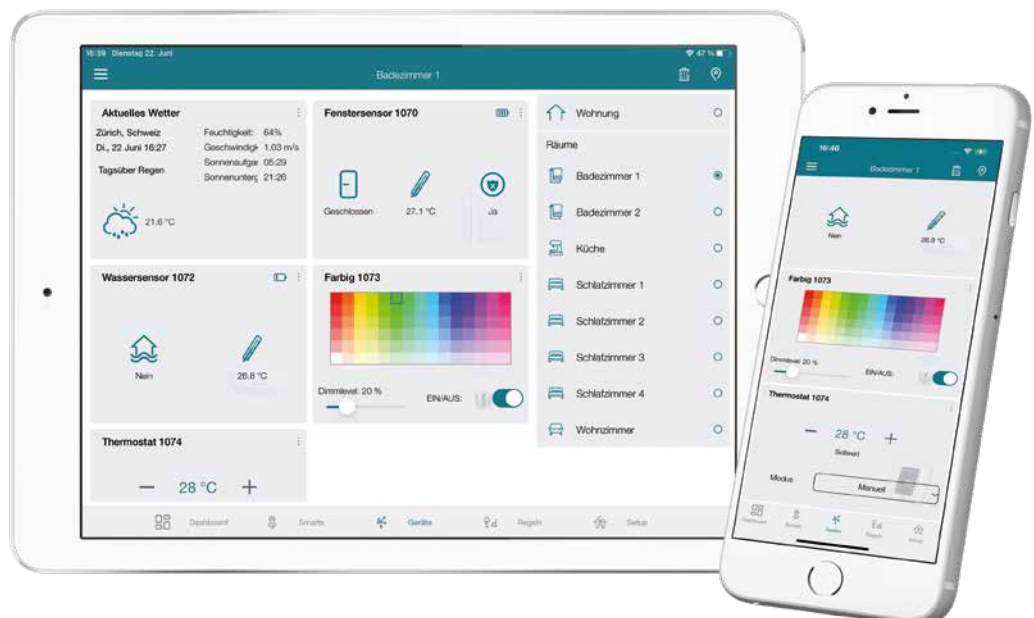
16:39 Dienstag 22. Juni

47 %

Badezimmer 1

Aktuelles Wetter

Zürich, Schweiz
Di., 22 Juni 16:27

Tagsüber Regen

Feuchtigkeit: 64%
Geschwindigk 1.03 m/s
Sonnenaufga 05:29
Sonnenunterg 21:26

21.6 °C

Fenstersensor 1070

Geschlossen

27.1 °C

Ja

Wohnung

Räume

Badezimmer 1

Badezimmer 2

Küche

Schlafzimmer 1

Schlafzimmer 2

Schlafzimmer 3

Schlafzimmer 4

Wohnzimmer

Wassersensor 1072

Nein

26.8 °C

Farbig 1073

Dimmlevel: 20 %

EIN/AUS:

Thermostat 1074

— 28 °C +

Dashboard

Smarts

Geräte

Regeln

Setup

16:46

Badezimmer 1

Nein

26.8 °C

Farbig 1073

Dimmlevel: 20 %

EIN/AUS:

Thermostat 1074

— 28 °C +

Sollwert

Modus

Manuell

Dashboard

Smarts

Geräte

Regeln

Setup